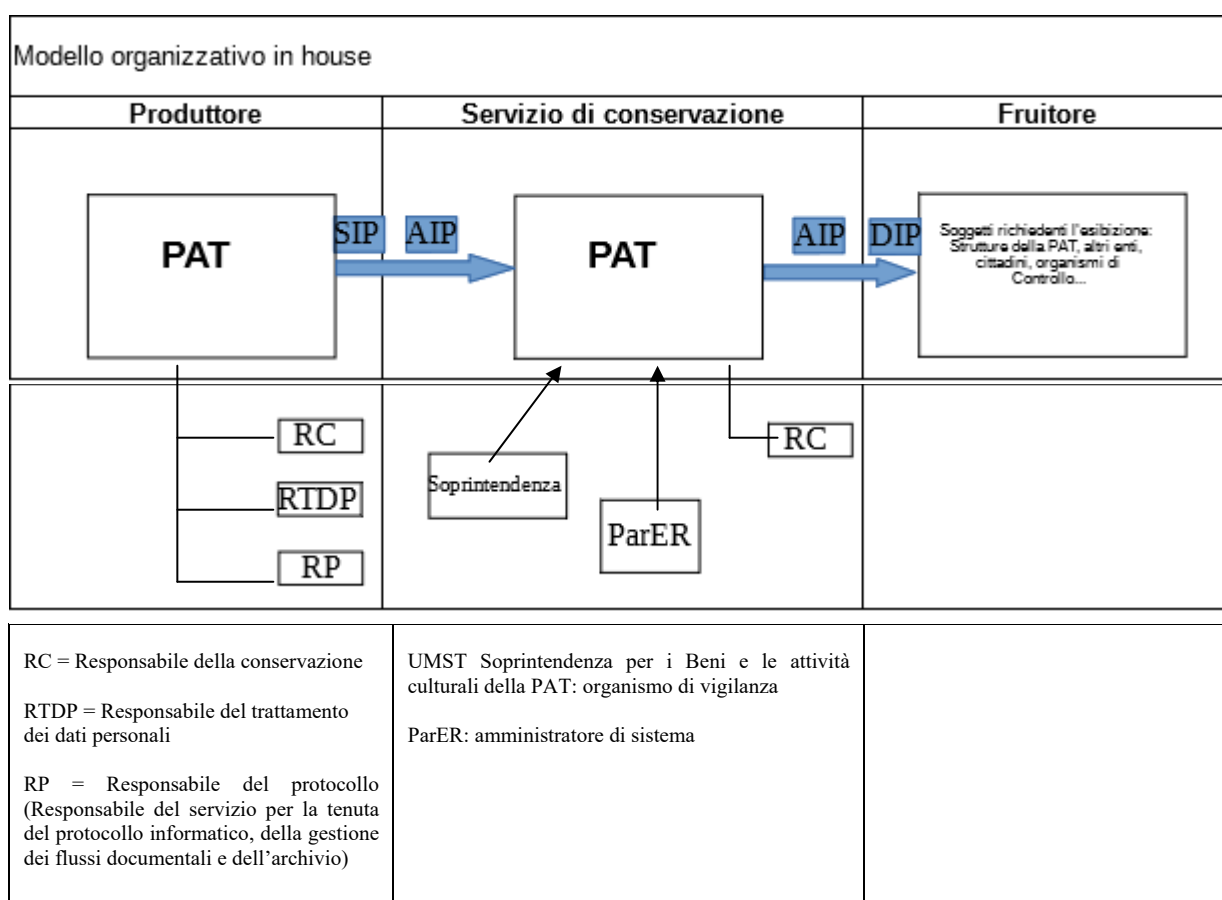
Modello organizzativo in house

| Produttore | Servizio di conservazione | Fruitore |
|---|---|---|
| PAT | PAT | Soggetti richiedenti l'esibizione: Strutture della PAT, altri enti, cittadini, organismi di Controllo... |

SIP AIP AIP DIP

RC
RTDP
RP

Soprintendenza
ParER
RC

| RC = Responsabile della conservazione<br><br>RTDP = Responsabile del trattamento dei dati personali<br><br>RP = Responsabile del protocollo (Responsabile del servizio per la tenuta del protocollo informatico, della gestione dei flussi documentali e dell'archivio) | UMST Soprintendenza per i Beni e le attività culturali della PAT: organismo di vigilanza<br><br>ParER: amministratore di sistema | |
|---|---|---|